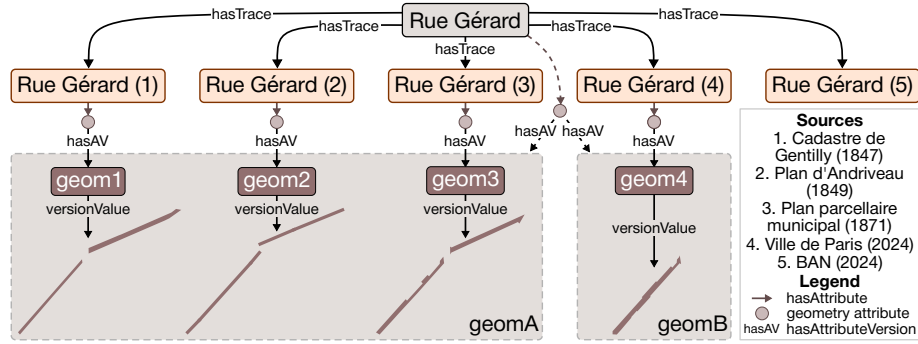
Rue Gérard

hasTrace hasTrace hasTrace hasTrace hasTrace

Rue Gérard (1) Rue Gérard (2) Rue Gérard (3) Rue Gérard (4) Rue Gérard (5)

hasAV hasAV hasAV hasAV hasAV hasAV

geom1 geom2 geom3 geom4

versionValue versionValue versionValue versionValue

geomA geomB

Sources
1. Cadastre de Gentilly (1847)
2. Plan d'Andriveau (1849)
3. Plan parcellaire municipal (1871)
4. Ville de Paris (2024)
5. BAN (2024)

Legend
hasAttribute
geometry attribute
hasAV hasAttributeVersion